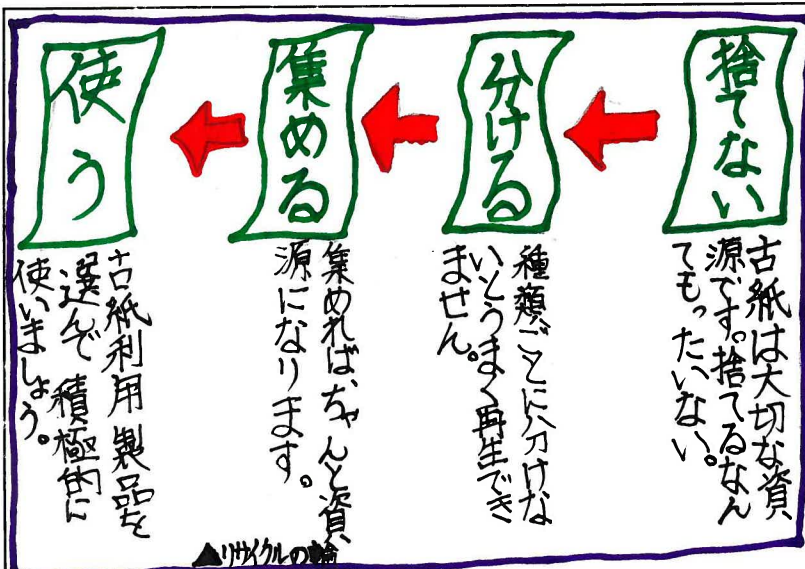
捨てない

古紙は大切な資源です。捨てるなんてもったいない。

分ける

種類ごとに分けないとうまく再生できません。

集める

集めればちゃんと資源になります。

使う

古紙利用製品を選んで積極的に使いましょう。

リサイクルの輪